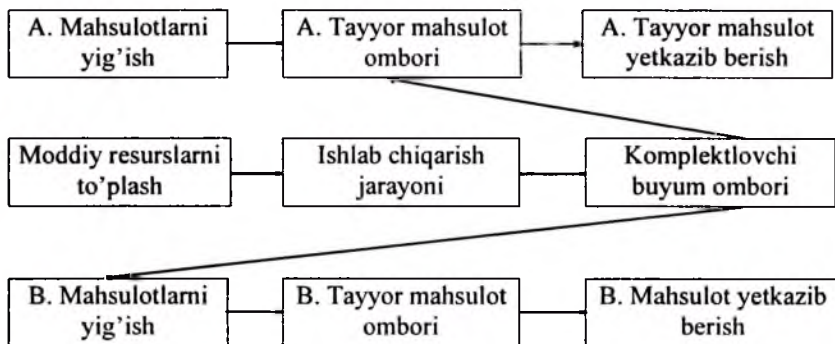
A. Mahsulotlarni yig'ish

A. Tayyor mahsulot ombori

A. Tayyor mahsulot yetkazib berish

Moddiy resurslarni to'plash

Ishlab chiqarish jarayoni

Komplektlovchi buyum ombori

B. Mahsulotlarni yig'ish

B. Tayyor mahsulot ombori

B. Mahsulot yetkazib berish